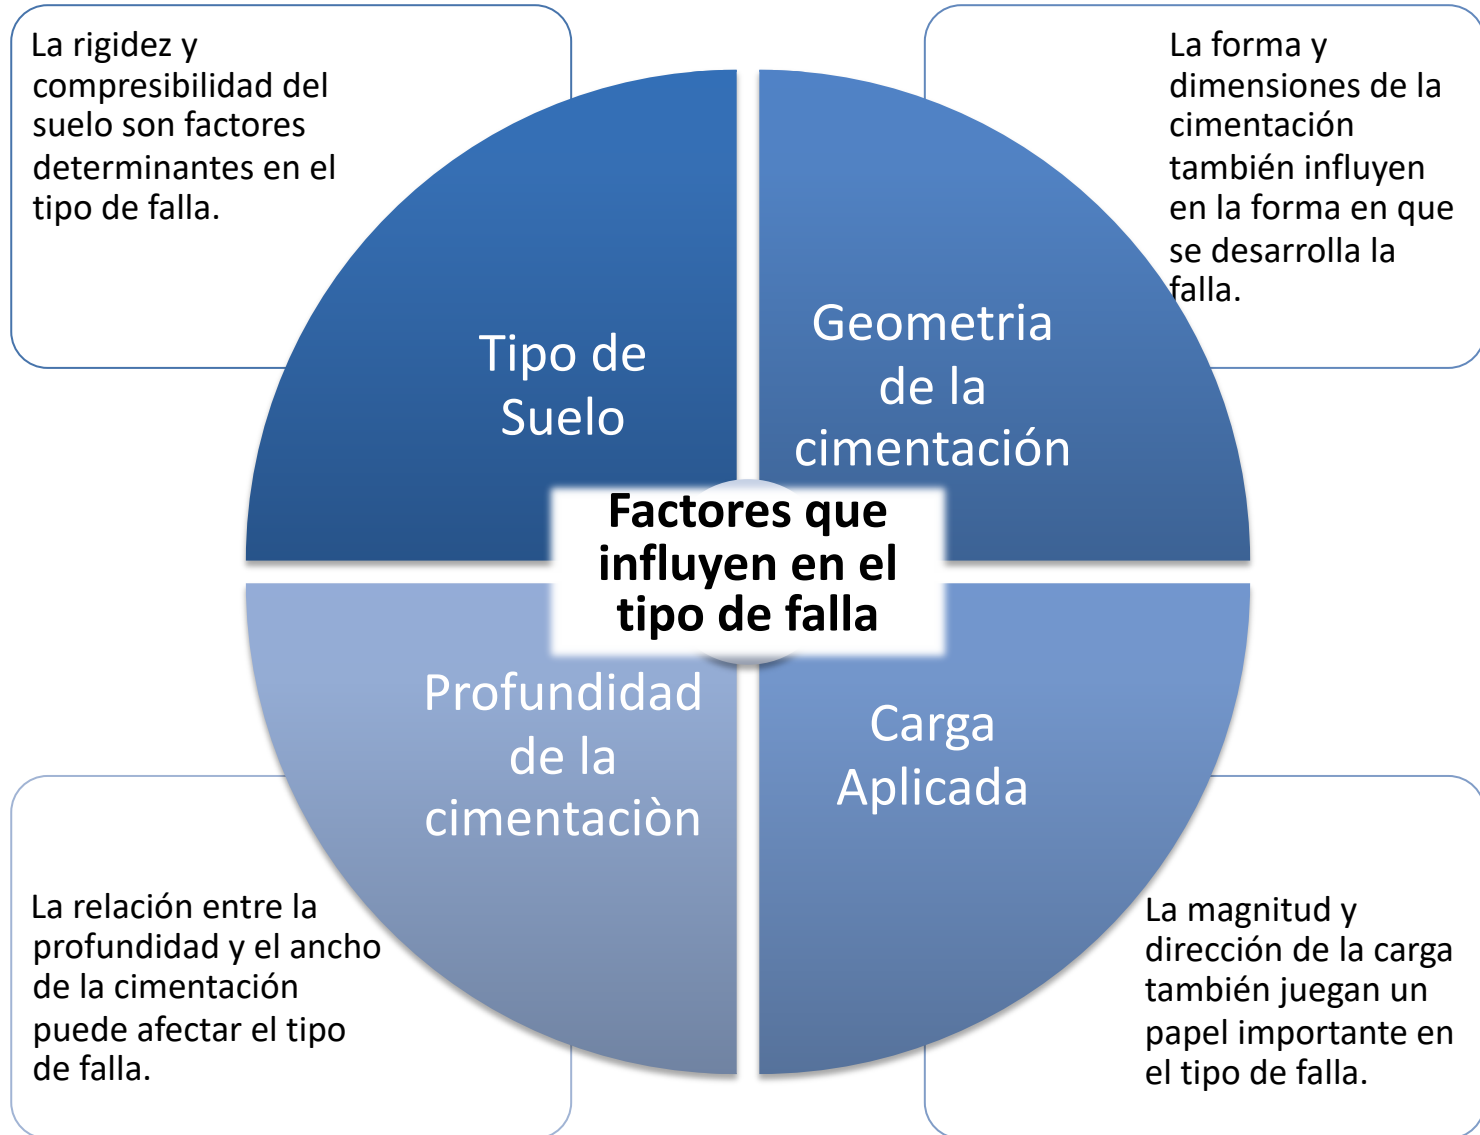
La rigidez y compresibilidad del suelo son factores determinantes en el tipo de falla.

La forma y dimensiones de la cimentación también influyen en la forma en que se desarrolla la falla.

Tipo de Suelo

Geometria de la cimentación

Factores que influyen en el tipo de falla

Profundidad de la cimentaciòn

Carga Aplicada

La relación entre la profundidad y el ancho de la cimentación puede afectar el tipo de falla.

La magnitud y dirección de la carga también juegan un papel importante en el tipo de falla.